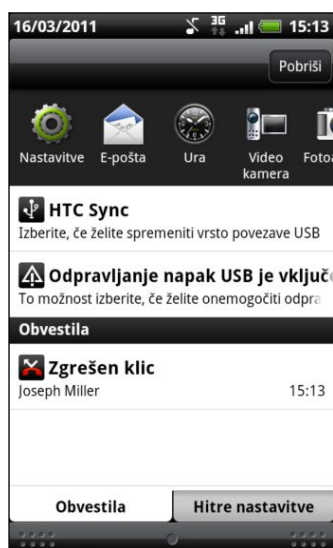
16/03/2011

3G

15:13

Pobriši

Nastavitve

E-pošta

Ura

Video kamera

Fotoa

HTC Sync

Izberite, če želite spremeniti vrsto povezave USB

Odpravljanje napak USB je vključ

To možnost izberite, če želite onemogočiti odpra

Obvestila

Zgrešen klic

Joseph Miller

15:13

Obvestila

Hitre nastavitve